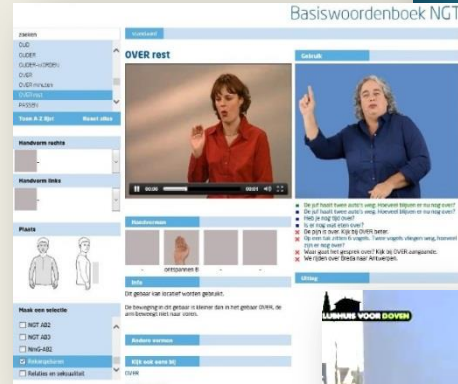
Basiswoordenboek NGT

zoeken
OUD
OUDER
OUDER-WORDEN
OVER
OVER-MINUTEN
OVER rest
PASSEN

Toon A-Z lijst
Reset alles

Handvorm rechts

Handvorm links

Plaats

Maak een selectie
NGT AB2
NGT AB3
NmG-AB2
Beginners
Relaties en seksualiteit

OVER rest

00:00
00:01

Handvormen
gespannen B

Info
Dit gebaar kan locatief worden gebruikt.
De beweging in dit gebaar is kleiner dan in het gebaar OVER, de arm beweegt niet naar voren.

Andere vormen

Kijk ook eens bij
OVER

Gebruik

De juf haalt twee auto's weg. Hoeveel blijven er nu nog over?
De juf haalt twee auto's weg. Hoeveel blijven er nu nog over?
Heb je nog tijd over?
Is er nog wat eten over?
De pijn is over. Kijk bij OVER beter.
Op een tak zitten 6 vogels. Twee vogels vliegen weg. Hoeveel zijn er nog over?
Waar gaat het gesprek over? Kijk bij OVER-aangaande.
We rijden over Breda naar Antwerpen.

Uiting

CLUBHUIS VOOR DOVEN